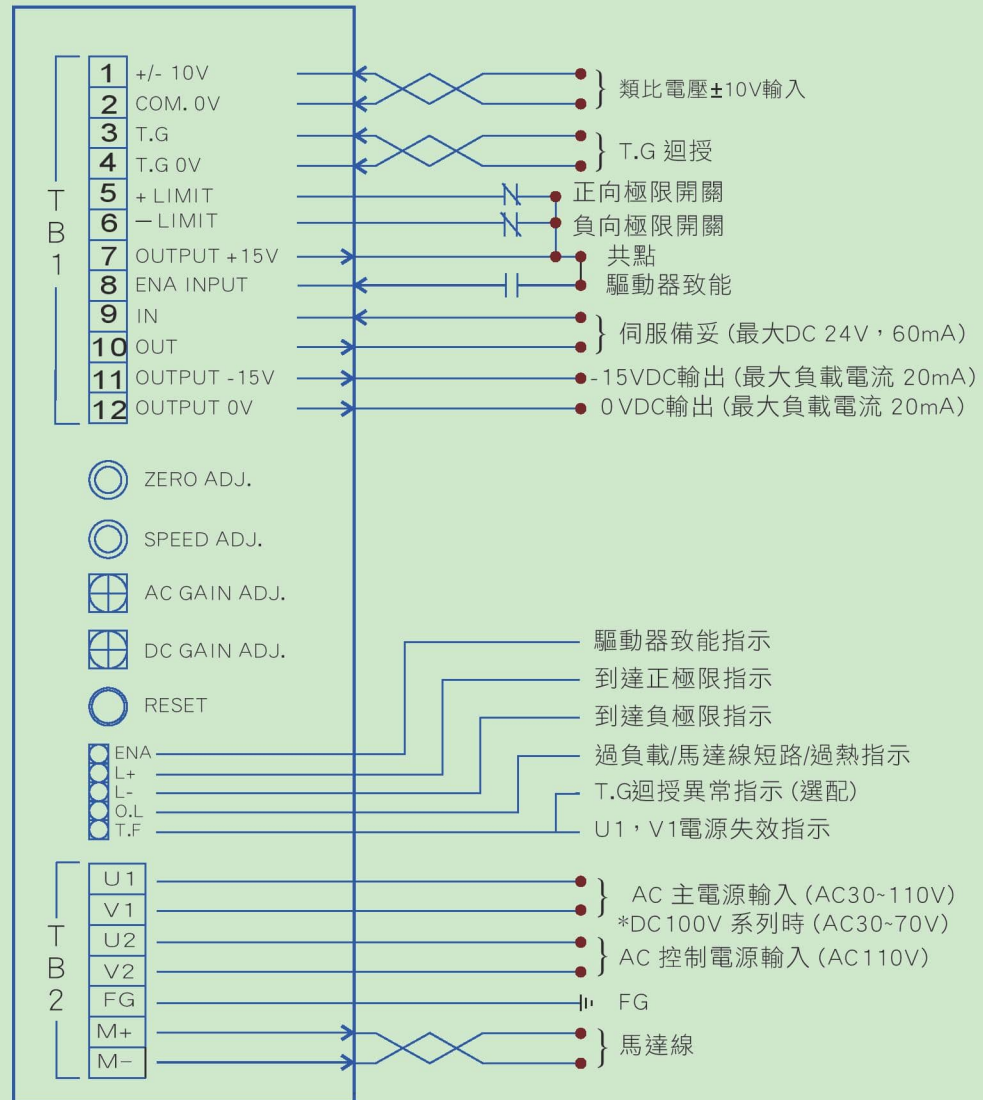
TB1

1 +/- 10V
2 COM. 0V
3 T.G
4 T.G 0V
5 + LIMIT
6 − LIMIT
7 OUTPUT +15V
8 ENA INPUT
9 IN
10 OUT
11 OUTPUT -15V
12 OUTPUT 0V

類比電壓±10V輸入
T.G 迴授
正向極限開關
負向極限開關
共點
驅動器致能
伺服備妥 (最大DC 24V，60mA)
-15VDC輸出 (最大負載電流 20mA)
0 VDC輸出 (最大負載電流 20mA)

ZERO ADJ.
SPEED ADJ.
AC GAIN ADJ.
DC GAIN ADJ.
RESET

ENA
L+
L-
O.L
T.F

驅動器致能指示
到達正極限指示
到達負極限指示
過負載/馬達線短路/過熱指示
T.G迴授異常指示 (選配)
U1，V1電源失效指示

TB2

U1
V1
U2
V2
FG
M+
M−

AC 主電源輸入 (AC30~110V)
*DC100V 系列時 (AC30~70V)
AC 控制電源輸入 (AC110V)
FG
馬達線